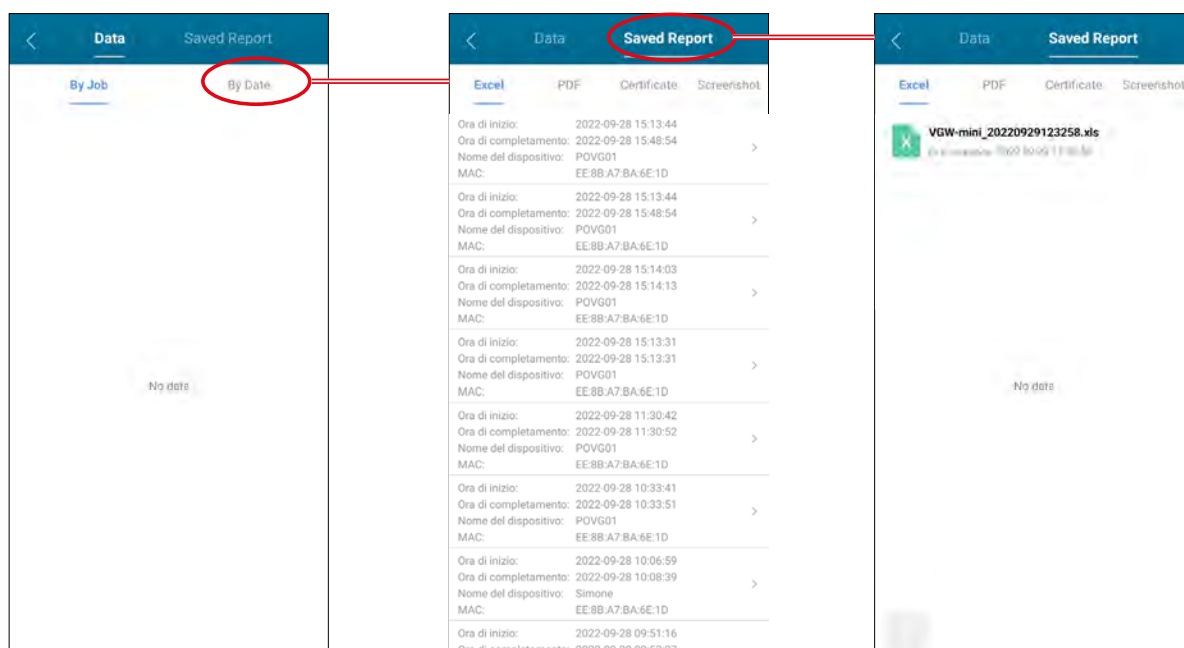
Data Saved Report

By Job By Date

No data

Data Saved Report

Excel PDF Certificate Screenshot

Ora di inizio: 2022-09-28 15:13:44
Ora di completamento: 2022-09-28 15:48:54
Nome del dispositivo: POVG01
MAC: EE:8B:A7:BA:6E:1D

Ora di inizio: 2022-09-28 15:13:44
Ora di completamento: 2022-09-28 15:48:54
Nome del dispositivo: POVG01
MAC: EE:8B:A7:BA:6E:1D

Ora di inizio: 2022-09-28 15:14:03
Ora di completamento: 2022-09-28 15:14:13
Nome del dispositivo: POVG01
MAC: EE:8B:A7:BA:6E:1D

Ora di inizio: 2022-09-28 15:13:31
Ora di completamento: 2022-09-28 15:13:31
Nome del dispositivo: POVG01
MAC: EE:8B:A7:BA:6E:1D

Ora di inizio: 2022-09-28 11:30:42
Ora di completamento: 2022-09-28 11:30:52
Nome del dispositivo: POVG01
MAC: EE:8B:A7:BA:6E:1D

Ora di inizio: 2022-09-28 10:33:41
Ora di completamento: 2022-09-28 10:33:51
Nome del dispositivo: POVG01
MAC: EE:8B:A7:BA:6E:1D

Ora di inizio: 2022-09-28 10:06:59
Ora di completamento: 2022-09-28 10:08:39
Nome del dispositivo: Simone
MAC: EE:8B:A7:BA:6E:1D

Ora di inizio: 2022-09-28 09:51:16
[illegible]

Data Saved Report

Excel PDF Certificate Screenshot

VGW-mini_20220929123258.xls
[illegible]

No data